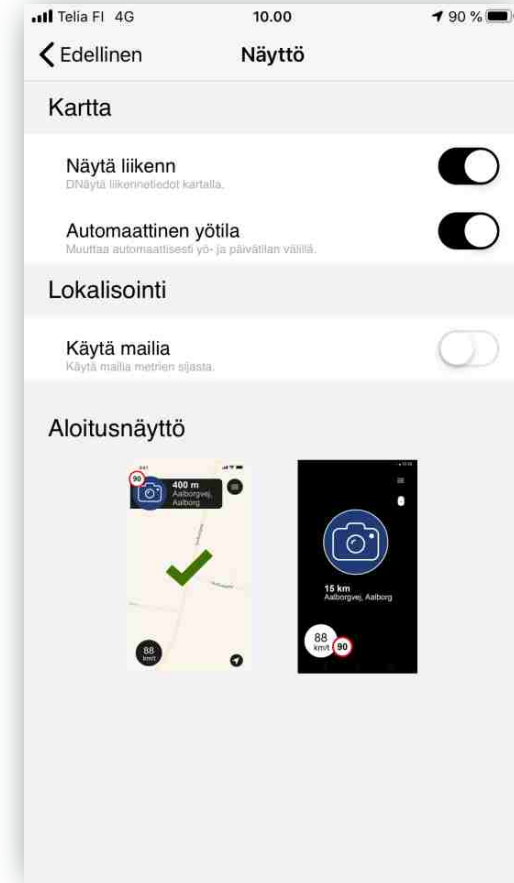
Telia FI 4G 10.00 90 %

Edellinen
Näyttö

Kartta

Näytä liikenn
DNäytä liikennetiedot kartalla.

Automaattinen yötila
Muuttaa automaattisesti yö- ja päivätilan välillä.

Lokalisointi

Käytä mailia
Käytä mailia metrien sijasta.

Aloitusnäyttö

90
400 m
Aalborgvej, Aalborg
88 km/t

15 km
Aalborgvej, Aalborg
88 km/t
90